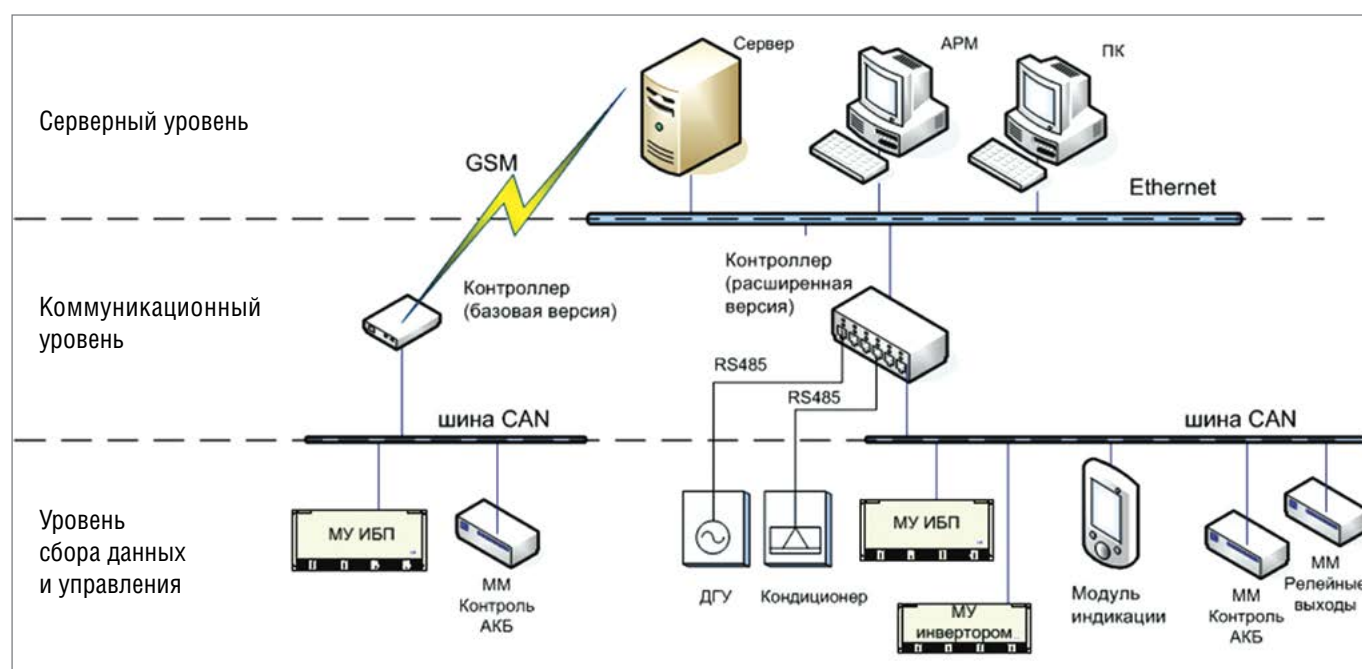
Сервер

АРМ

ПК

Серверный уровень

GSM

Ethernet

Контроллер (расширенная версия)

Контроллер (базовая версия)

Коммуникационный уровень

RS485

RS485

шина CAN

шина CAN

Уровень сбора данных и управления

МУ ИБП

ММ Контроль АКБ

ДГУ

Кондиционер

МУ ИБП

МУ инвертором

Модуль индикации

ММ Контроль АКБ

ММ Релейные выходы